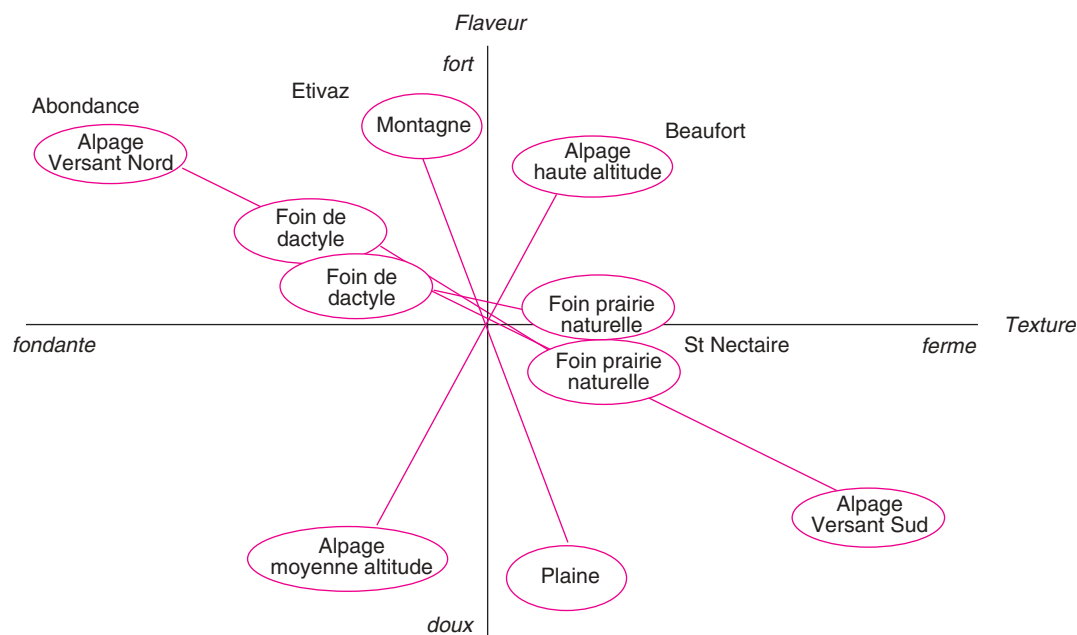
Flaveur

fort

Abondance

Etivaz

Alpage Versant Nord

Montagne

Beaufort

Alpage haute altitude

Foin de dactyle

Foin de dactyle

Foin prairie naturelle

Texture

fondante

ferme

St Nectaire

Foin prairie naturelle

Alpage Versant Sud

Alpage moyenne altitude

Plaine

doux